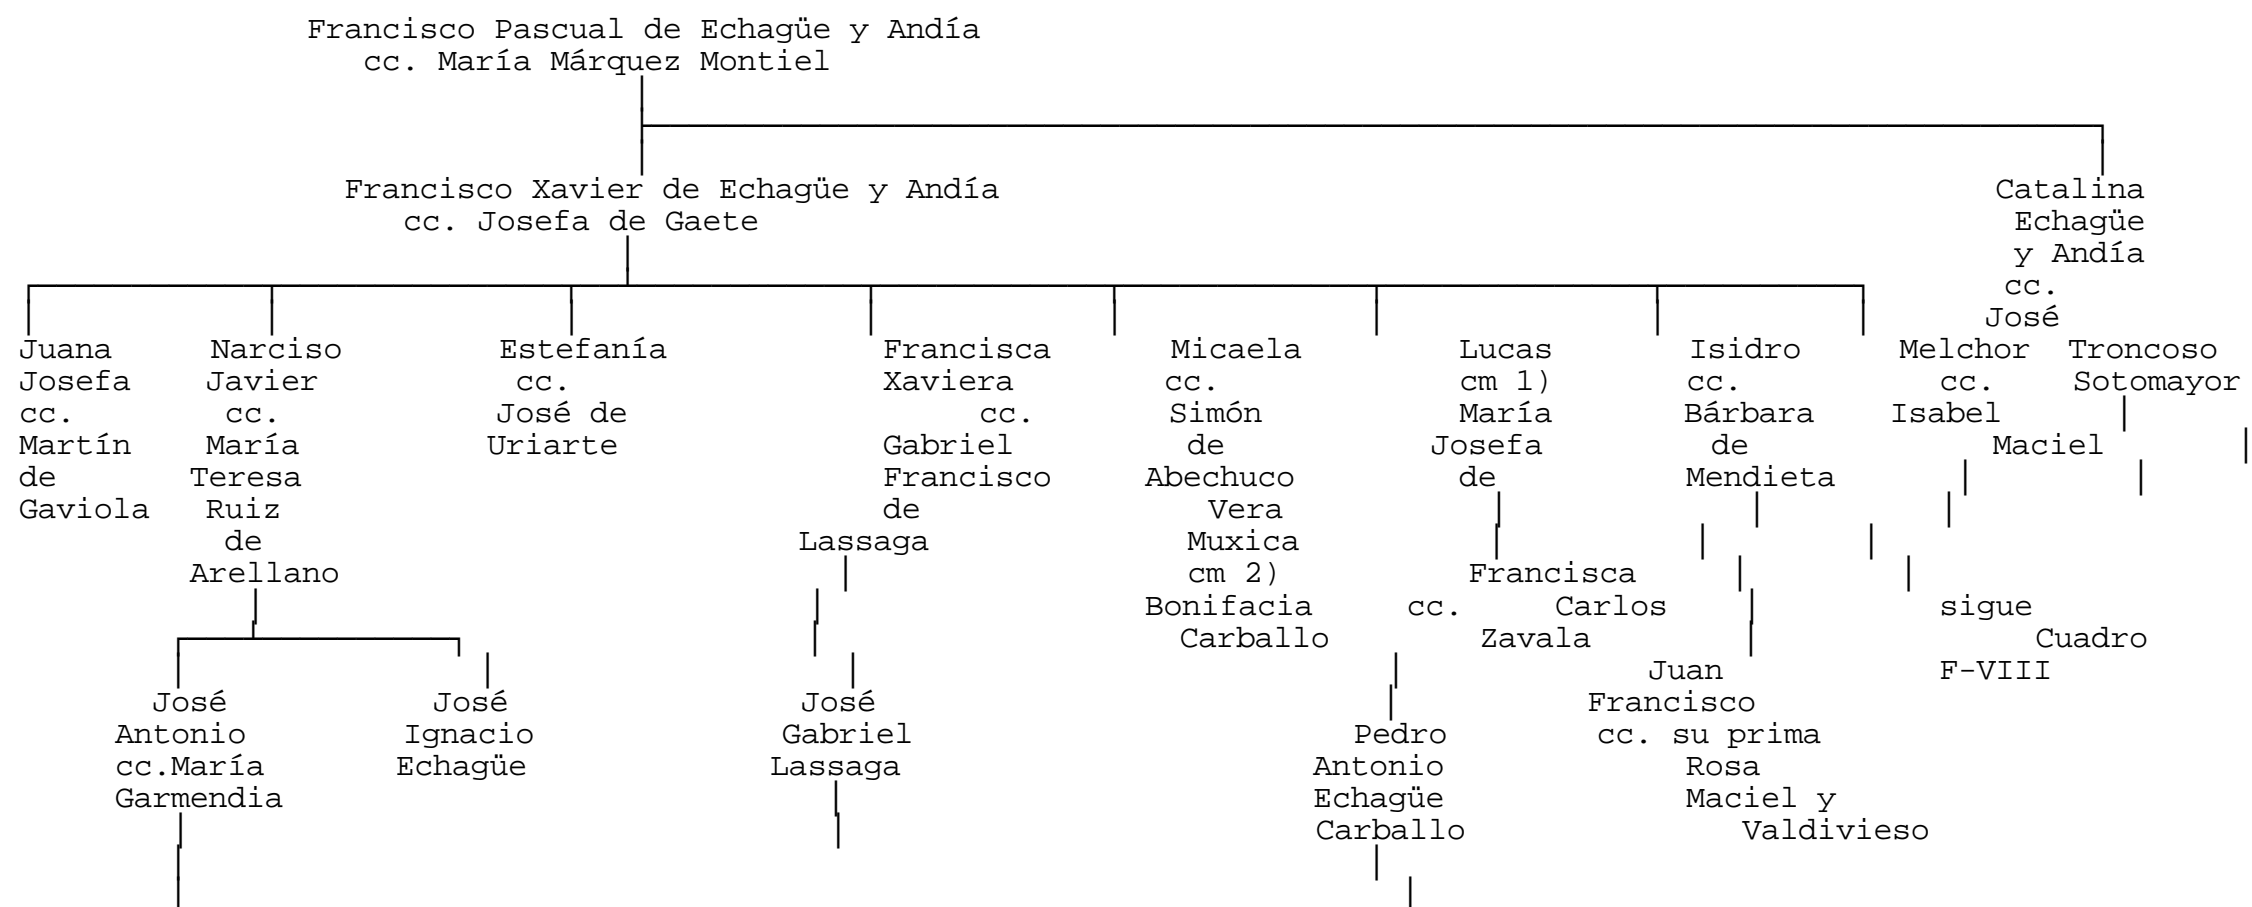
Francisco Pascual de Echagüe y Andía
cc. María Márquez Montiel

Francisco Xavier de Echagüe y Andía
cc. Josefa de Gaete

Catalina Echagüe y Andía cc. José Troncoso Sotomayor

Juana Josefa cc. Martín de Gaviola

Narciso Javier cc. María Teresa Ruiz de Arellano

Estefanía cc. José de Uriarte

Francisca Xaviera cc. Gabriel Francisco de Lassaga

Micaela cc. Simón de Abechuco Vera Muxica

Lucas cm 1) María Josefa de Vera Muxica cm 2) Bonifacia Carballo

Francisca cc. Carlos Zavala

Isidro cc. Bárbara de Mendieta

Melchor cc. Isabel Maciel

sigue Cuadro F-VIII

José Antonio cc.María Garmendia

José Ignacio Echagüe

José Gabriel Lassaga

Pedro Antonio Echagüe Carballo

Juan Francisco cc. su prima Rosa Maciel y Valdivieso